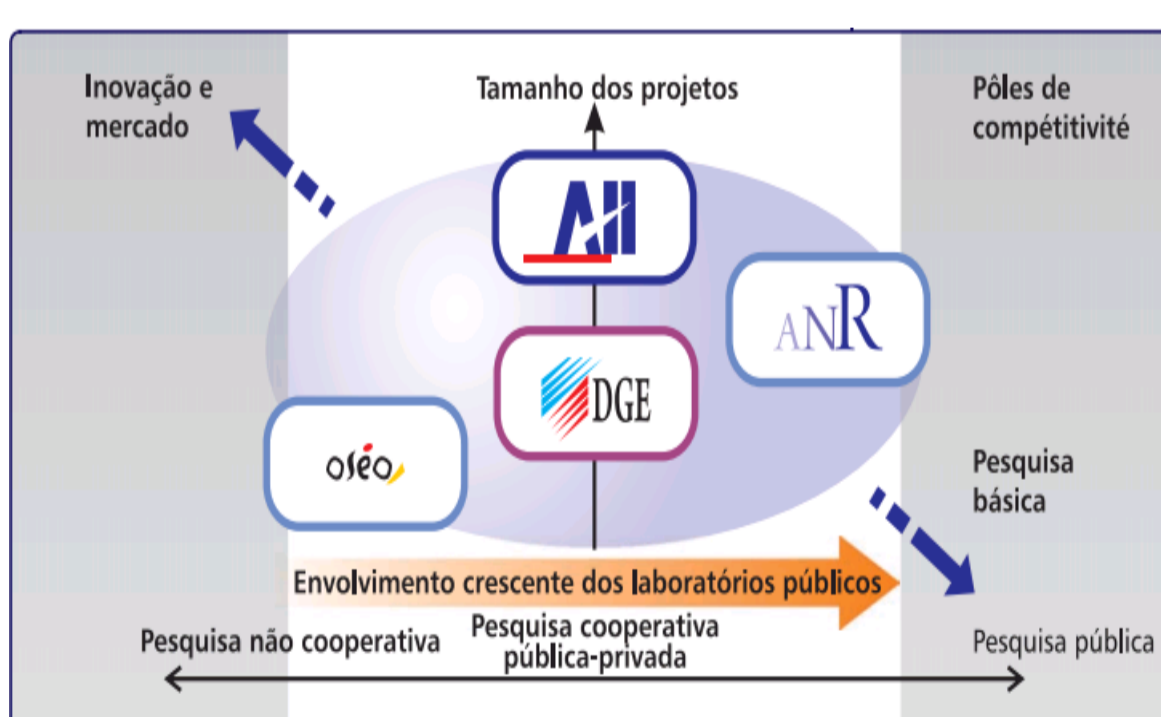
Inovação e mercado

Tamanho dos projetos

Pôles de compétitivité

AII

ANR

DGE

oséo

Pesquisa básica

Envolvimento crescente dos laboratórios públicos

Pesquisa não cooperativa

Pesquisa cooperativa pública-privada

Pesquisa pública